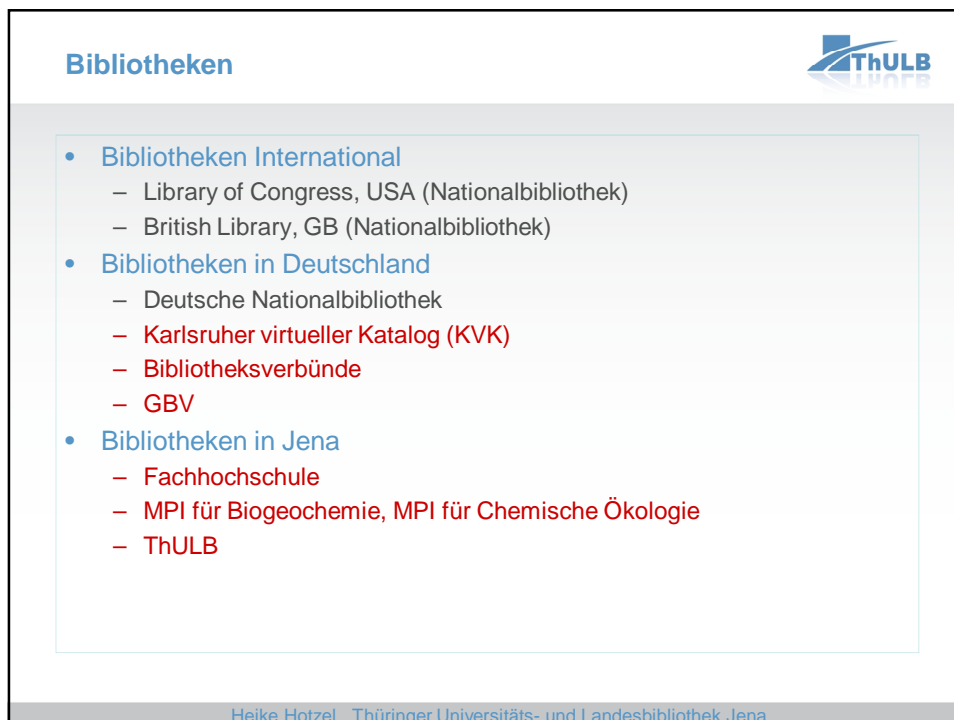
Bibliotheken

ThULB

- Bibliotheken International
  - Library of Congress, USA (Nationalbibliothek)
  - British Library, GB (Nationalbibliothek)
- Bibliotheken in Deutschland
  - Deutsche Nationalbibliothek
  - Karlsruher virtueller Katalog (KVK)
  - Bibliotheksverbünde
  - GBV
- Bibliotheken in Jena
  - Fachhochschule
  - MPI für Biogeochemie, MPI für Chemische Ökologie
  - ThULB

Heike Hotzel, Thüringer Universitäts- und Landesbibliothek Jena